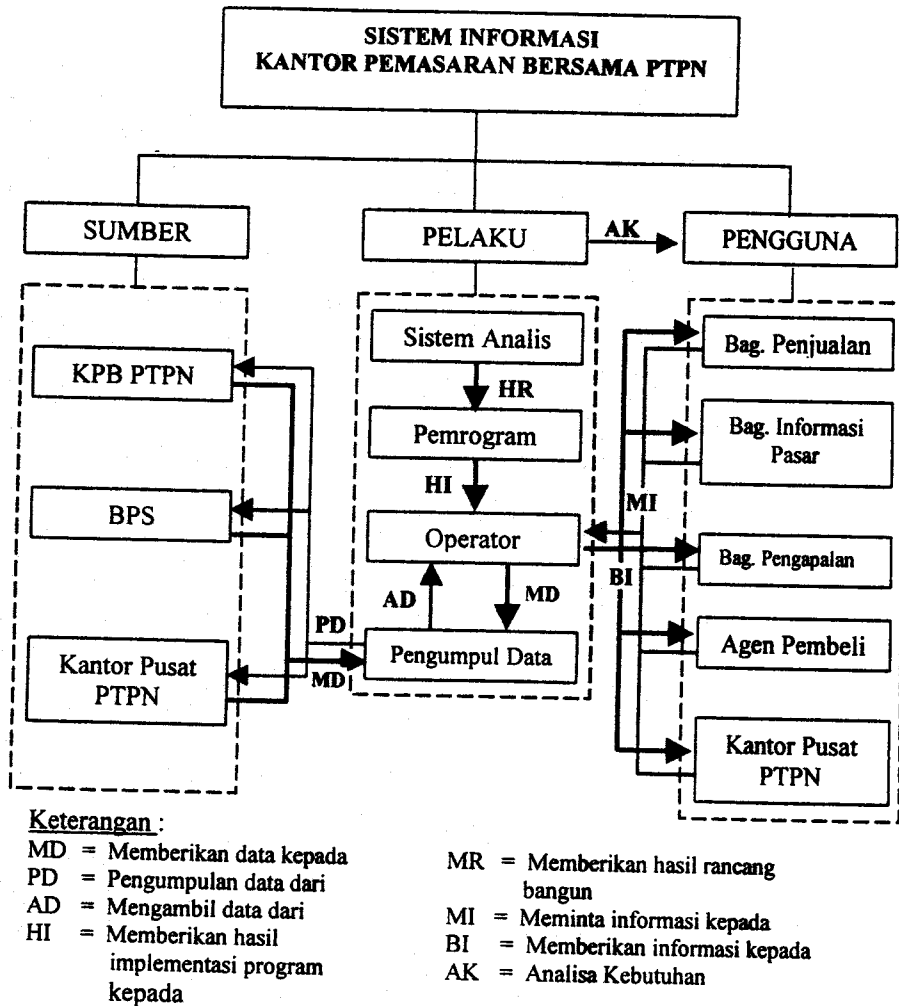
SISTEM INFORMASI
KANTOR PEMASARAN BERSAMA PTPN

SUMBER

PELAKU

AK

PENGGUNA

KPB PTPN

BPS

Kantor Pusat PTPN

Sistem Analis

HR

Pemrogram

HI

Operator

AD

MD

PD

MD

Pengumpul Data

MI

BI

Bag. Penjualan

Bag. Informasi Pasar

Bag. Pengapalan

Agen Pembeli

Kantor Pusat PTPN

Keterangan :
MD = Memberikan data kepada
PD = Pengumpulan data dari
AD = Mengambil data dari
HI = Memberikan hasil implementasi program kepada

MR = Memberikan hasil rancang bangun
MI = Meminta informasi kepada
BI = Memberikan informasi kepada
AK = Analisa Kebutuhan